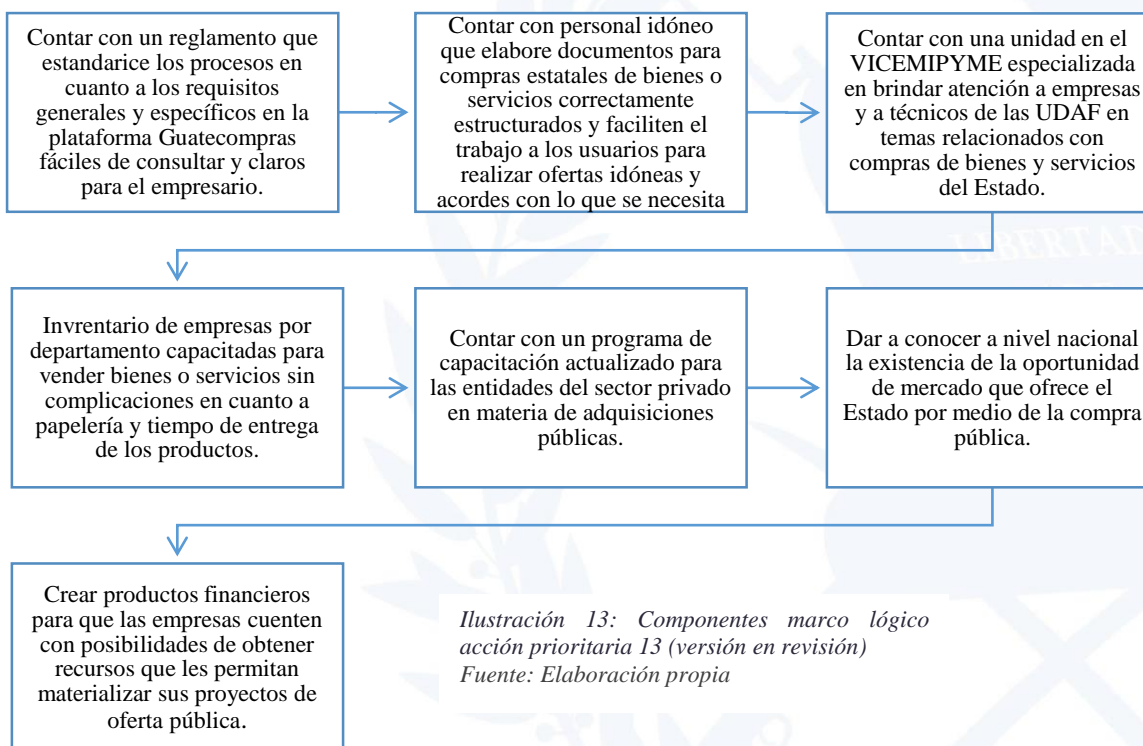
Contar con un reglamento que estandarice los procesos en cuanto a los requisitos generales y específicos en la plataforma Guatecompras fáciles de consultar y claros para el empresario.

Contar con personal idóneo que elabore documentos para compras estatales de bienes o servicios correctamente estructurados y faciliten el trabajo a los usuarios para realizar ofertas idóneas y acordes con lo que se necesita

Contar con una unidad en el VICEMIPYME especializada en brindar atención a empresas y a técnicos de las UDAF en temas relacionados con compras de bienes y servicios del Estado.

Invrentario de empresas por departamento capacitadas para vender bienes o servicios sin complicaciones en cuanto a papelería y tiempo de entrega de los productos.

Contar con un programa de capacitación actualizado para las entidades del sector privado en materia de adquisiciones públicas.

Dar a conocer a nivel nacional la existencia de la oportunidad de mercado que ofrece el Estado por medio de la compra pública.

Crear productos financieros para que las empresas cuenten con posibilidades de obtener recursos que les permitan materializar sus proyectos de oferta pública.

Ilustración 13: Componentes marco lógico acción prioritaria 13 (versión en revisión)
Fuente: Elaboración propia

LIBERTAD